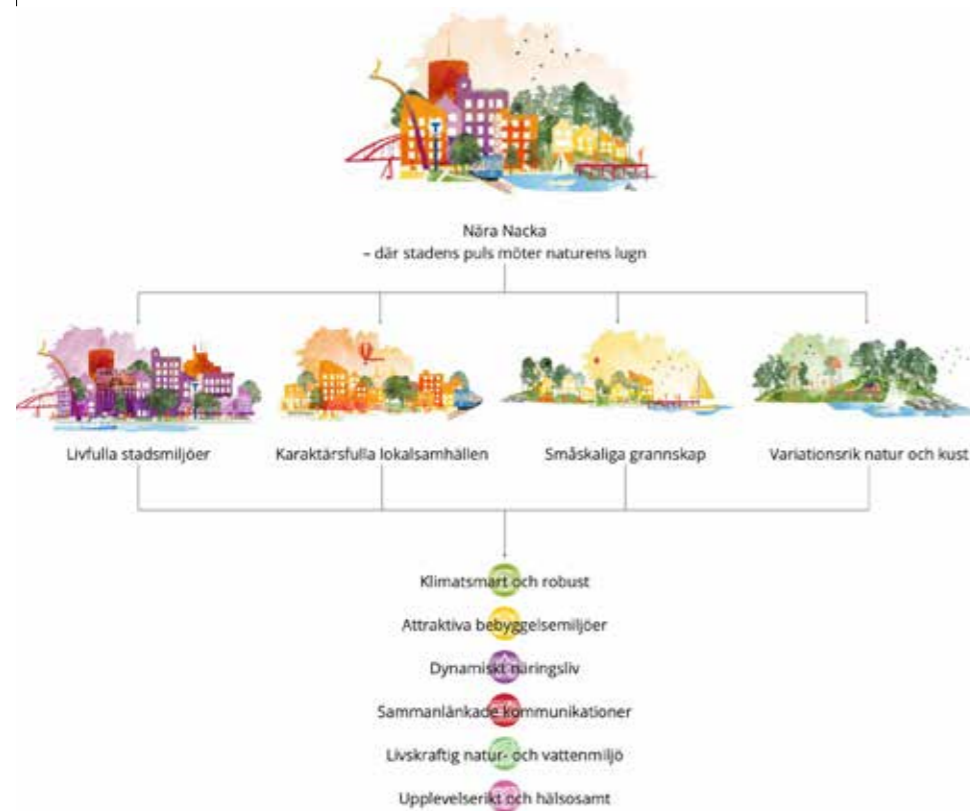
Nära Nacka
– där stadens puls möter naturens lugn

Livfulla stadsmiljöer

Karaktärsfulla lokalsamhällen

Småskaliga grannskap

Variationsrik natur och kust

Klimatsmart och robust

Attraktiva bebyggelsemiljöer

Dynamiskt näringsliv

Sammanlänkade kommunikationer

Livskraftig natur- och vattenmiljö

Upplevelserikt och hälsosamt